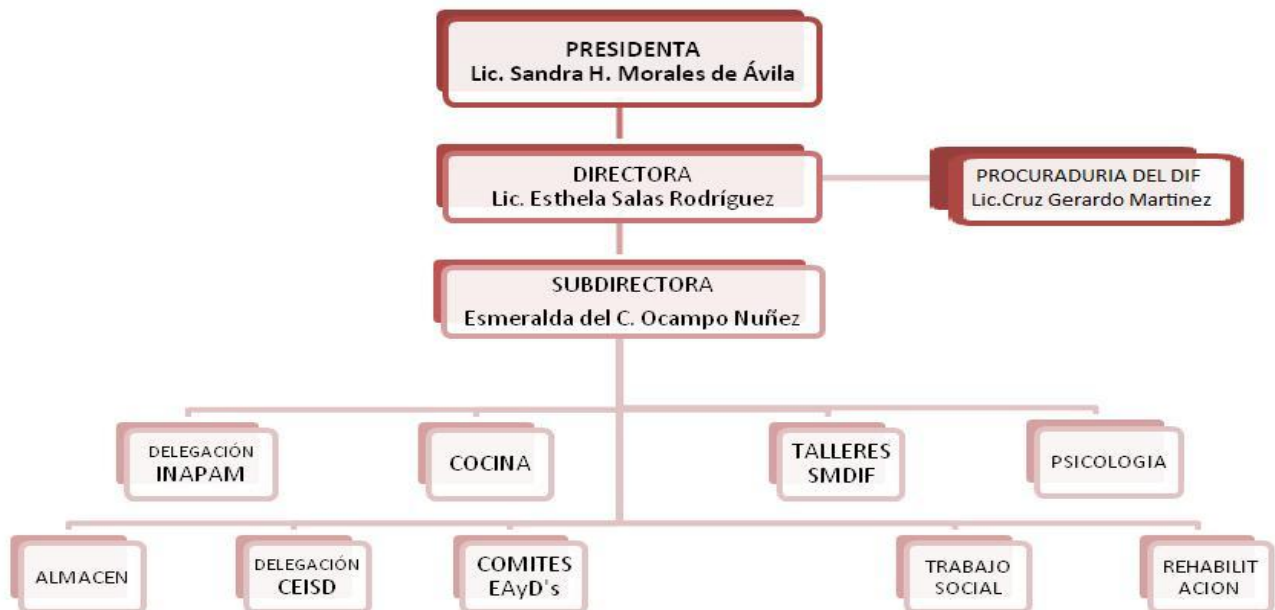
PRESIDENTA
Lic. Sandra H. Morales de Ávila

DIRECTORA
Lic. Esthela Salas Rodríguez

PROCURADURIA DEL DIF
Lic.Cruz Gerardo Martinez

SUBDIRECTORA
Esmeralda del C. Ocampo Nuñez

DELEGACIÓN
INAPAM

COCINA

TALLERES
SMDIF

PSICOLOGIA

ALMACEN

DELEGACIÓN
CEISD

COMITES
EAyD's

TRABAJO
SOCIAL

REHABILIT
ACION